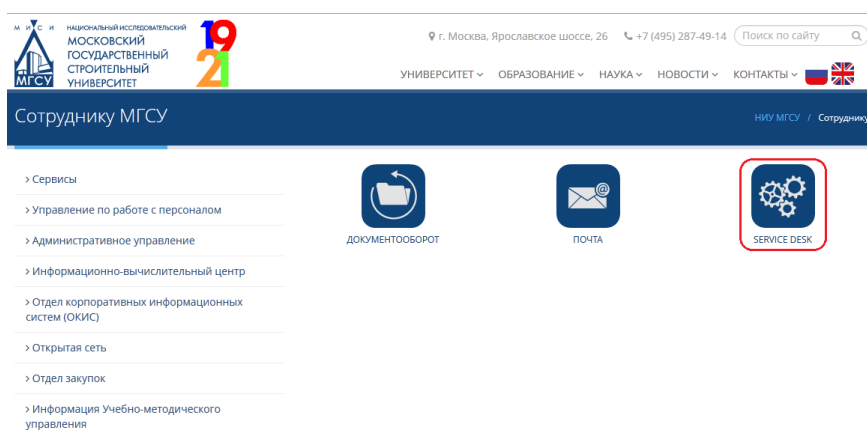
М И С И
МГСУ
НАЦИОНАЛЬНЫЙ ИССЛЕДОВАТЕЛЬСКИЙ
МОСКОВСКИЙ ГОСУДАРСТВЕННЫЙ СТРОИТЕЛЬНЫЙ УНИВЕРСИТЕТ
1921

г. Москва, Ярославское шоссе, 26 +7 (495) 287-49-14 Поиск по сайту

УНИВЕРСИТЕТ ОБРАЗОВАНИЕ НАУКА НОВОСТИ КОНТАКТЫ

Сотруднику МГСУ

НИУ МГСУ / Сотруднику

› Сервисы
› Управление по работе с персоналом
› Административное управление
› Информационно-вычислительный центр
› Отдел корпоративных информационных систем (ОКИС)
› Открытая сеть
› Отдел закупок
› Информация Учебно-методического управления

ДОКУМЕНТООБОРОТ
ПОЧТА
SERVICE DESK